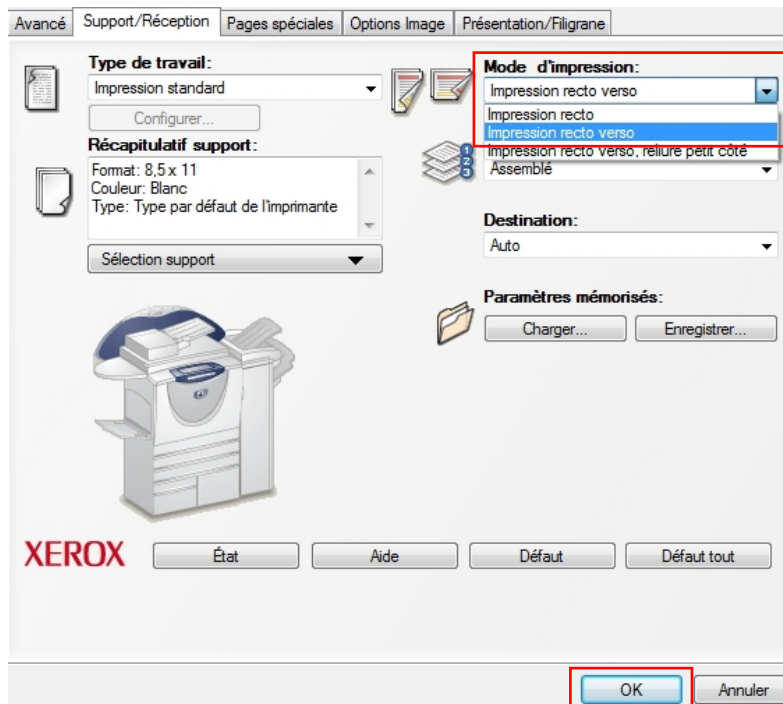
Avancé | Support/Réception | Pages spéciales | Options Image | Présentation/Filigrane

Type de travail:
Impression standard
Configurer...

Récapitulatif support:
Format: 8,5 x 11
Couleur: Blanc
Type: Type par défaut de l'imprimante

Sélection support

Mode d'impression:
Impression recto verso
Impression recto
Impression recto verso
Impression recto verso, reliure petit côté

Assemblé

Destination:
Auto

Paramètres mémorisés:
Charger...
Enregistrer...

XEROX
État
Aide
Défaut
Défaut tout

OK
Annuler